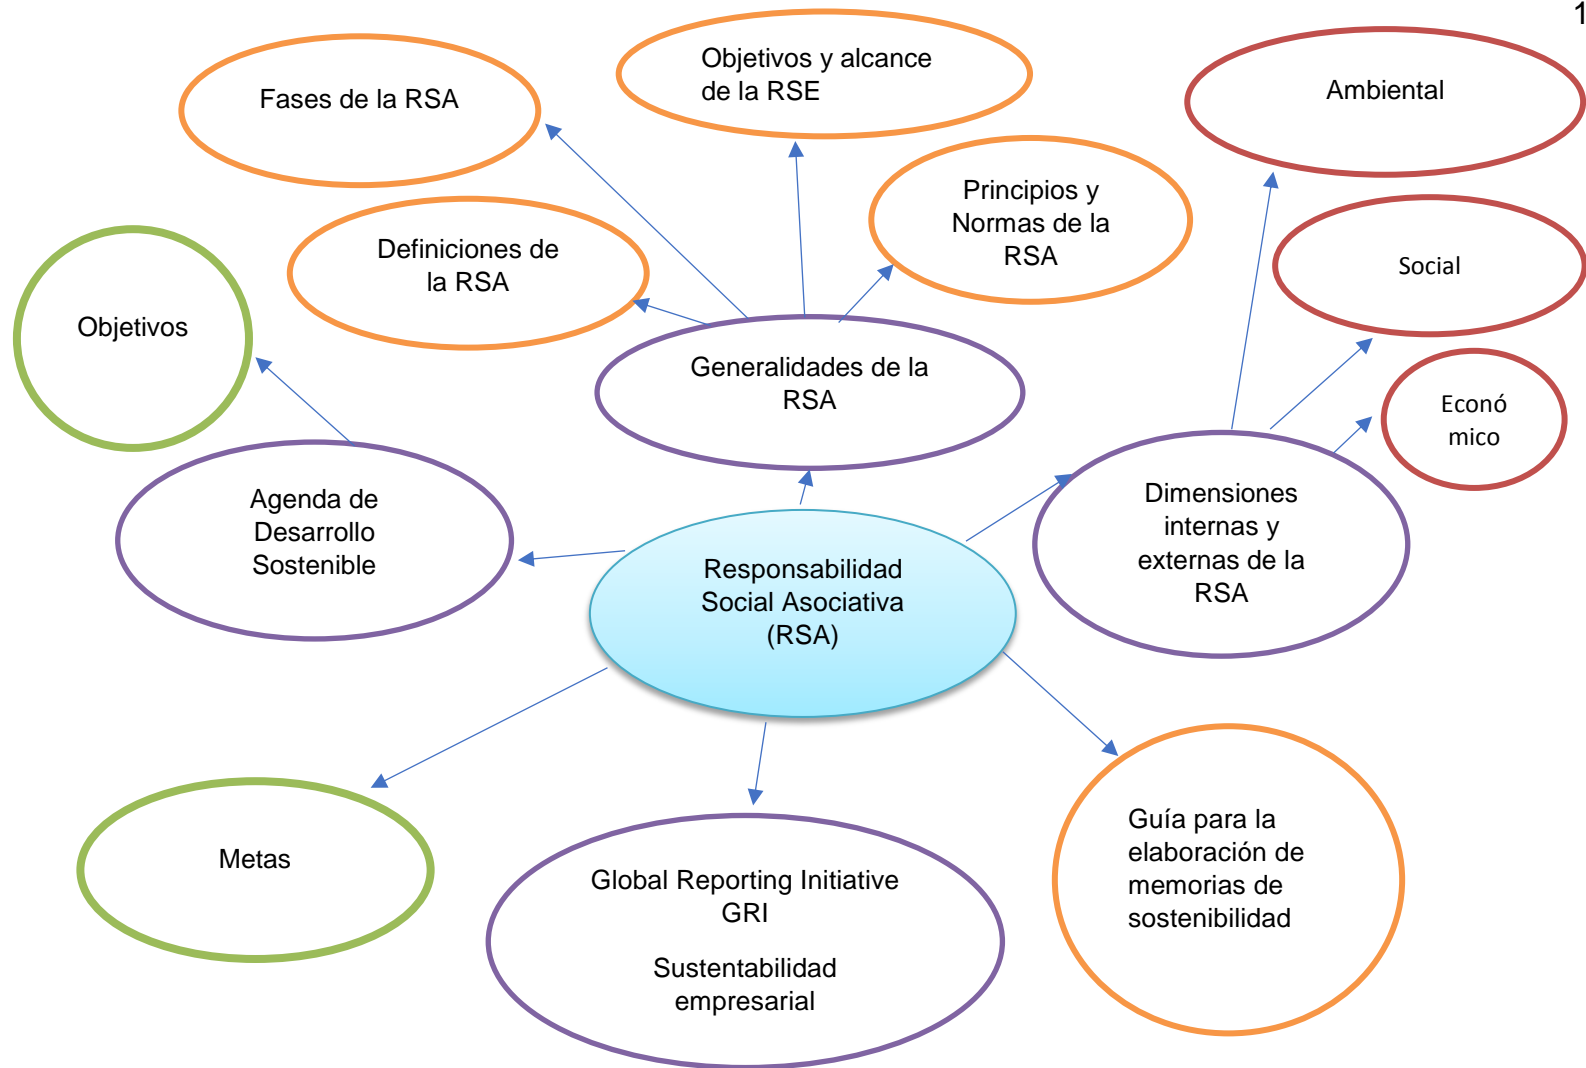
1

Fases de la RSA

Objetivos y alcance de la RSE

Ambiental

Principios y Normas de la RSA

Social

Definiciones de la RSA

Objetivos

Generalidades de la RSA

Econó mico

Agenda de Desarrollo Sostenible

Responsabilidad Social Asociativa (RSA)

Dimensiones internas y externas de la RSA

Metas

Global Reporting Initiative GRI

Sustentabilidad empresarial

Guía para la elaboración de memorias de sostenibilidad